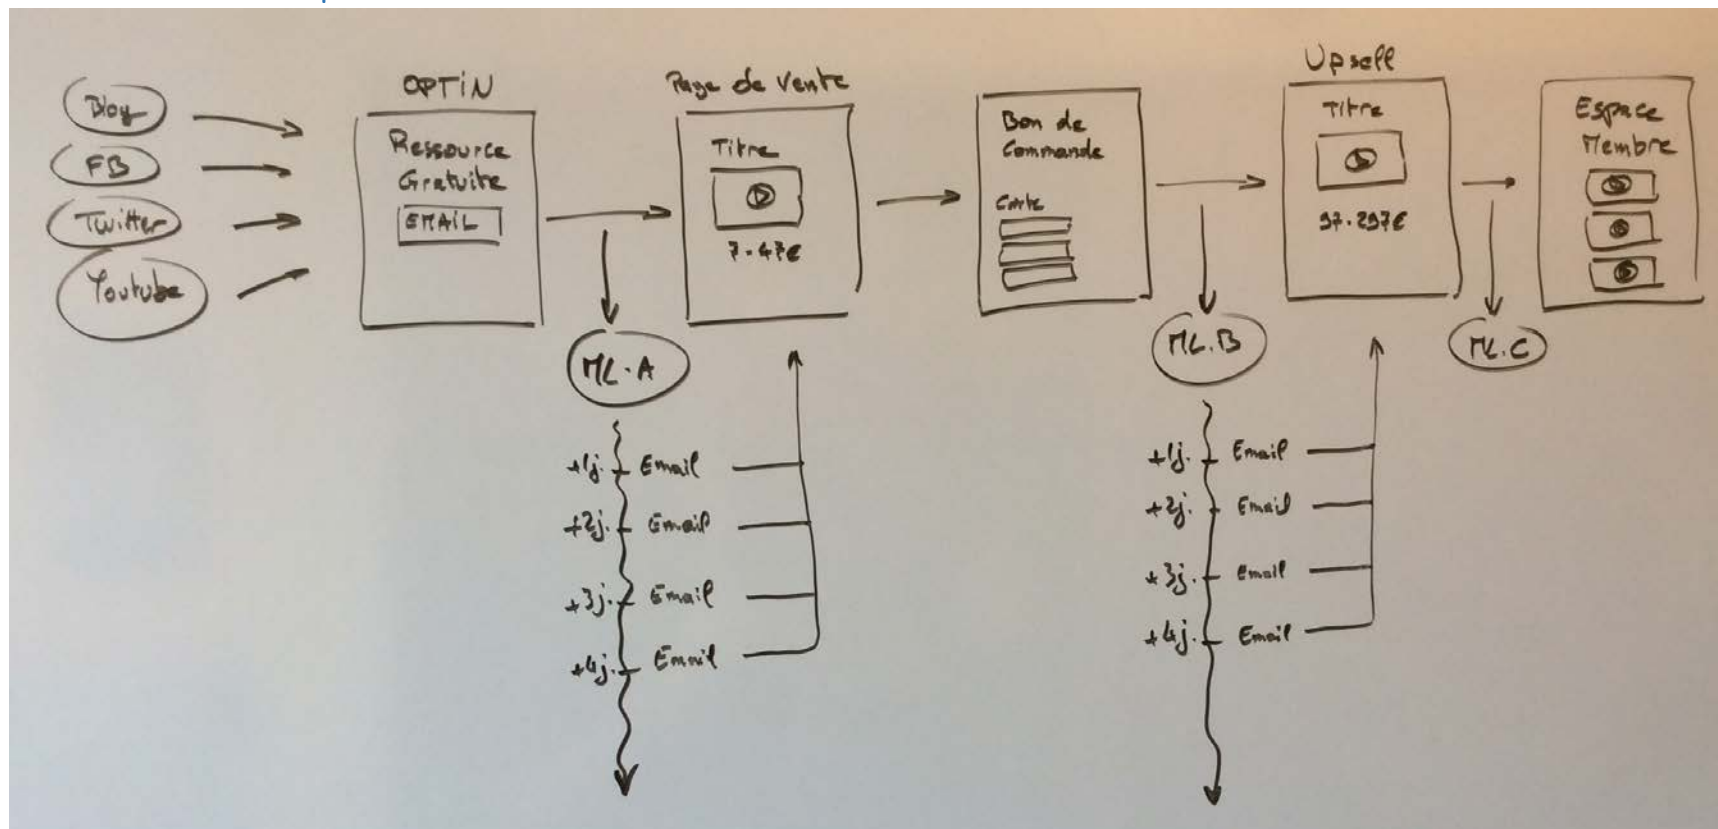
Blog
FB
Twitter
Youtube

OPTIN
Ressource Gratuite
EMAIL

Page de Vente
Titre
7-47€

ML.A
+1j. Email
+2j. Email
+3j. Email
+4j. Email

Bon de Commande
Carte

ML.B
+1j. Email
+2j. Email
+3j. Email
+4j. Email

Upsell
Titre
97-297€

ML.C

Espace Membre